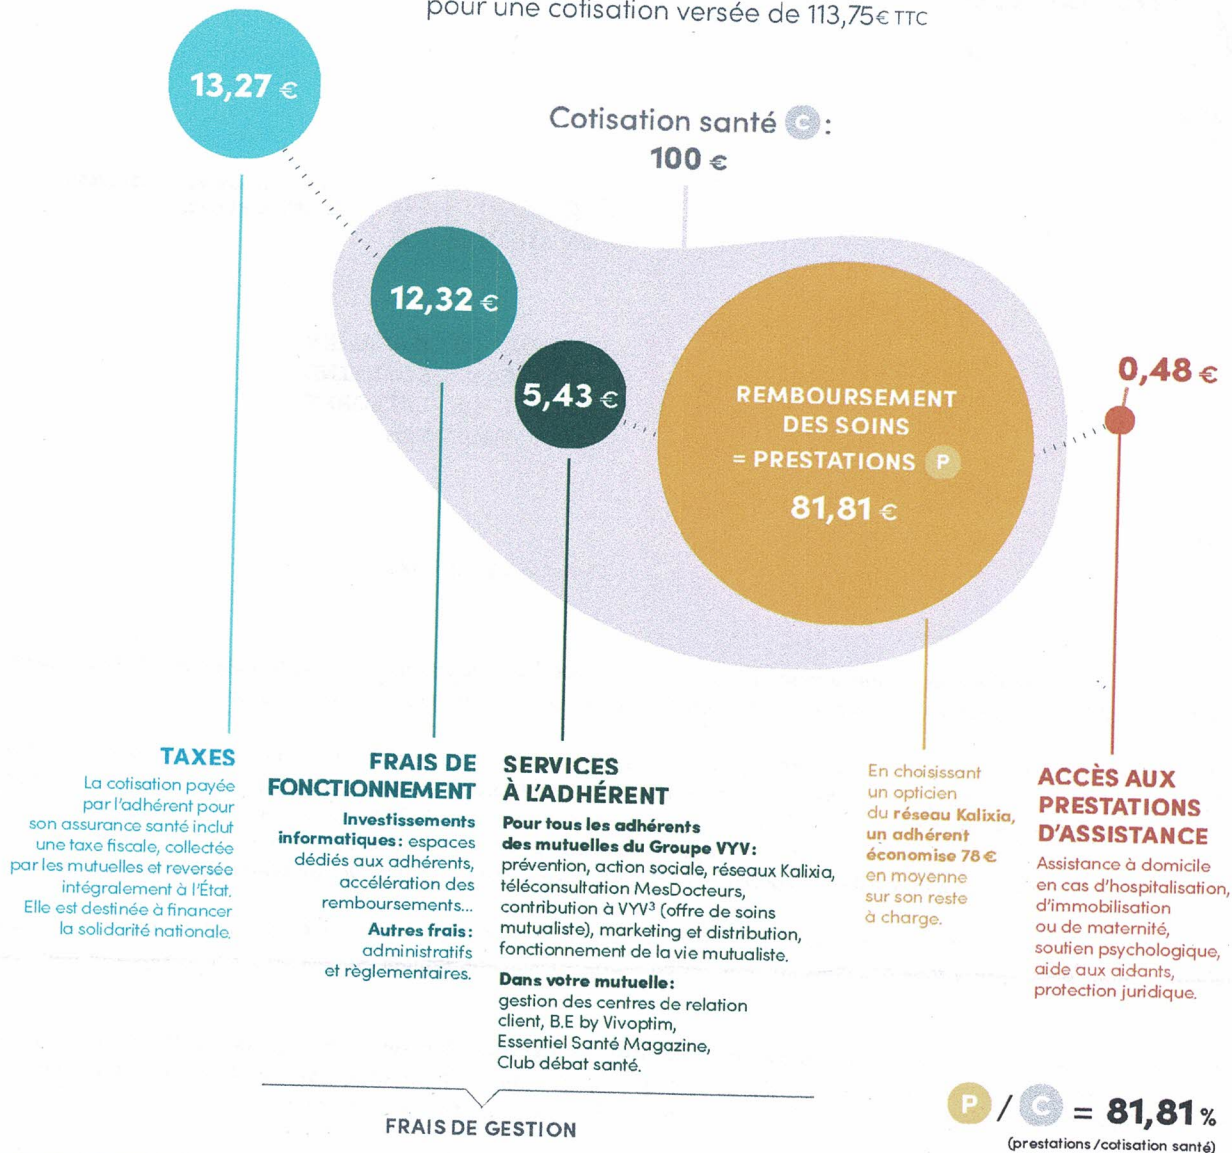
pour une cotisation versée de 113,75€ TTC

13,27 €

Cotisation santé C :
100 €

12,32 €

5,43 €

REMBOURSEMENT DES SOINS = PRESTATIONS P
81,81 €

0,48 €

TAXES
La cotisation payée par l'adhérent pour son assurance santé inclut une taxe fiscale, collectée par les mutuelles et reversée intégralement à l'État. Elle est destinée à financer la solidarité nationale.

FRAIS DE FONCTIONNEMENT
Investissements informatiques : espaces dédiés aux adhérents, accélération des remboursements...
Autres frais : administratifs et règlementaires.

SERVICES À L'ADHÉRENT
Pour tous les adhérents des mutuelles du Groupe VYV : prévention, action sociale, réseaux Kalixia, téléconsultation MesDocteurs, contribution à VYV³ (offre de soins mutualiste), marketing et distribution, fonctionnement de la vie mutualiste.
Dans votre mutuelle : gestion des centres de relation client, B.E by Vivoptim, Essentiel Santé Magazine, Club débat santé.

En choisissant un opticien du réseau Kalixia, un adhérent économise 78 € en moyenne sur son reste à charge.

ACCÈS AUX PRESTATIONS D'ASSISTANCE
Assistance à domicile en cas d'hospitalisation, d'immobilisation ou de maternité, soutien psychologique, aide aux aidants, protection juridique.

FRAIS DE GESTION

P / C = 81,81 %
(prestations / cotisation santé)